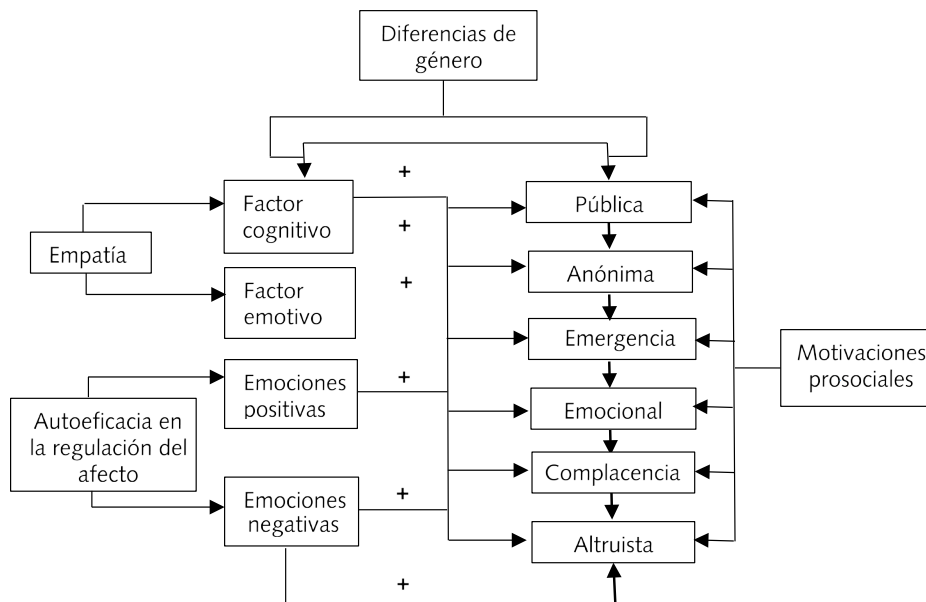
Diferencias de género

+

Factor cognitivo

+

Empatía

+

Factor emotivo

+

Emociones positivas

Autoeficacia en la regulación del afecto

+

Emociones negativas

+

Pública

Anónima

Emergencia

Emocional

Complacencia

Altruista

Motivaciones prosociales